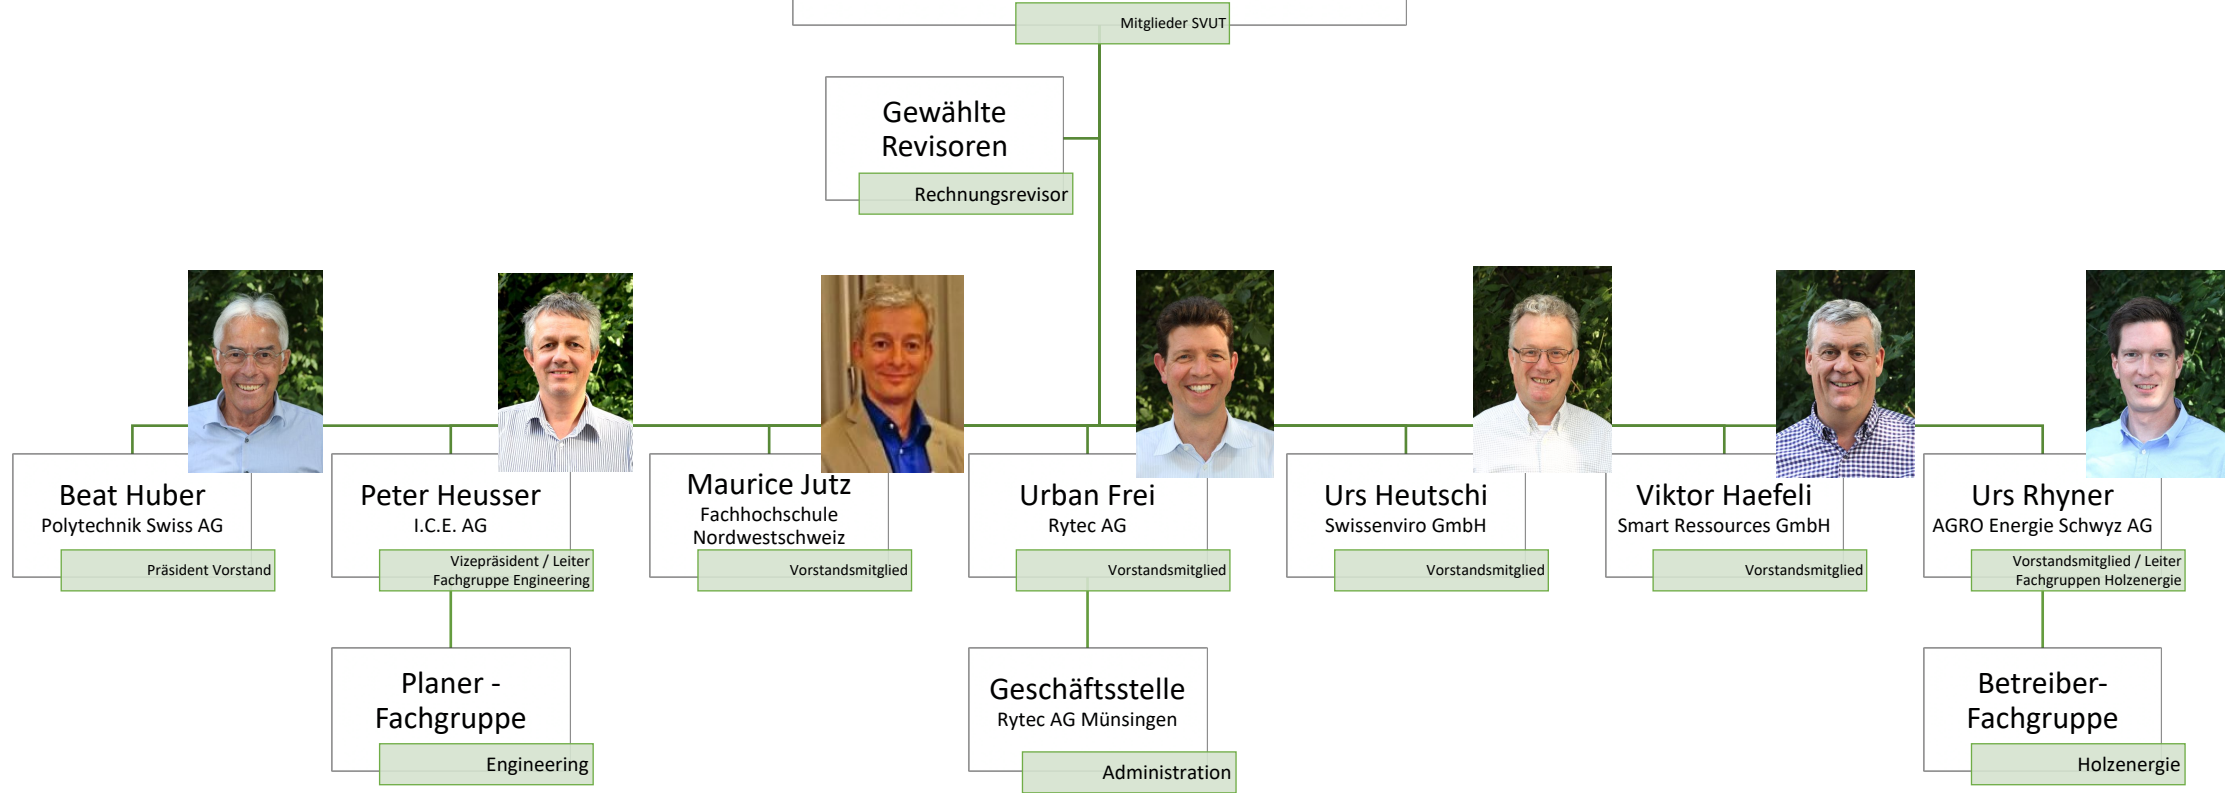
Mitglieder SVUT

Gewählte Revisoren
Rechnungsrevisor

Beat Huber
Polytechnik Swiss AG
Präsident Vorstand

Peter Heusser
I.C.E. AG
Vizepräsident / Leiter Fachgruppe Engineering

Maurice Jutz
Fachhochschule Nordwestschweiz
Vorstandsmitglied

Urban Frei
Rytec AG
Vorstandsmitglied

Urs Heutschi
Swissenviro GmbH
Vorstandsmitglied

Viktor Haefeli
Smart Ressources GmbH
Vorstandsmitglied

Urs Rhyner
AGRO Energie Schwyz AG
Vorstandsmitglied / Leiter Fachgruppen Holzenergie

Planer - Fachgruppe
Engineering

Geschäftsstelle
Rytec AG Münsingen
Administration

Betreiber-Fachgruppe
Holzenergie